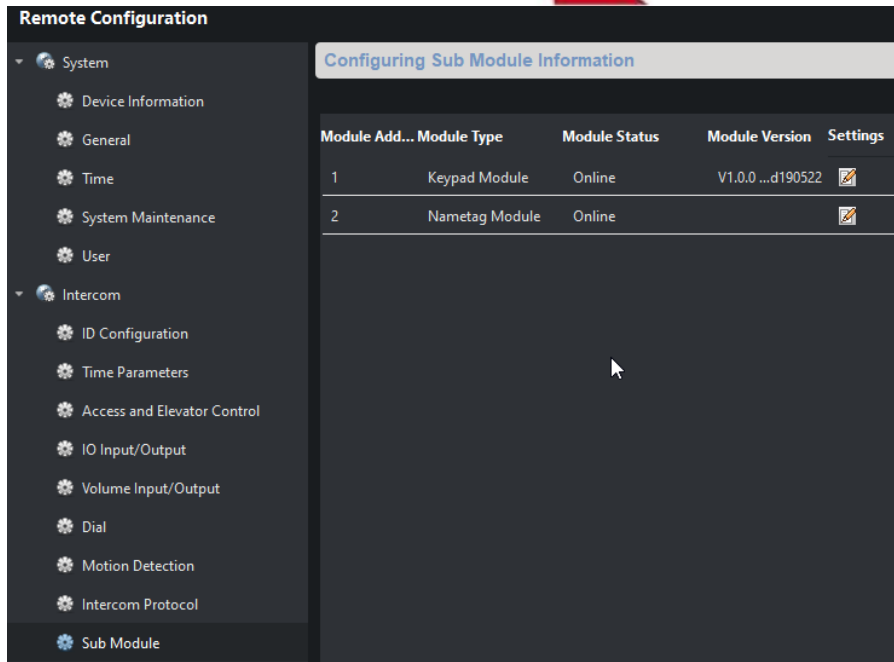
Remote Configuration

System
Device Information
General
Time
System Maintenance
User
Intercom
ID Configuration
Time Parameters
Access and Elevator Control
IO Input/Output
Volume Input/Output
Dial
Motion Detection
Intercom Protocol
Sub Module

Configuring Sub Module Information

| Module Add... | Module Type | Module Status | Module Version | Settings |
|---|---|---|---|---|
| 1 | Keypad Module | Online | V1.0.0 ...d190522 | |
| 2 | Nametag Module | Online | | |